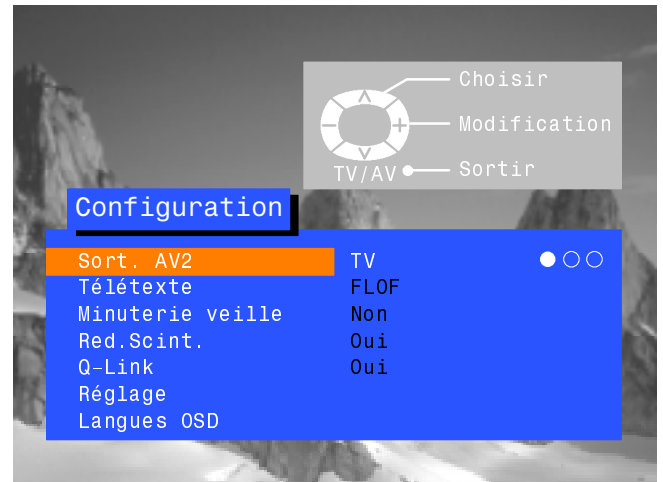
Choisir
Modification
TV/AV
Sortir

Configuration

| | |
|---|---|
| Sort. AV2 | TV |
| Télétexte | FLOF |
| Minuterie veille | Non |
| Red.Scint. | Oui |
| Q-Link | Oui |
| Réglage | |
| Langues OSD | |